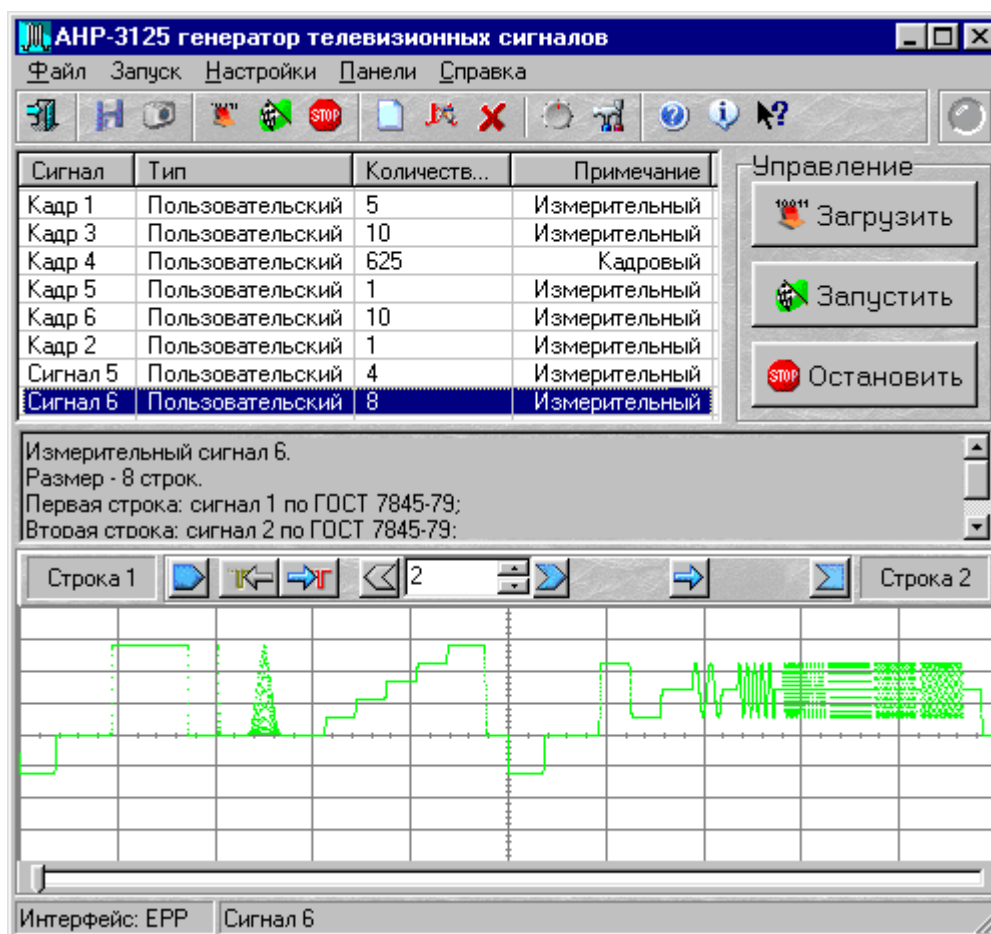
АНР-3125 генератор телевизионных сигналов

Файл Запуск Настройки Панели Справка

| Сигнал | Тип | Количеств... | Примечание |
|---|---|---|---|
| Кадр 1 | Пользовательский | 5 | Измерительный |
| Кадр 3 | Пользовательский | 10 | Измерительный |
| Кадр 4 | Пользовательский | 625 | Кадровый |
| Кадр 5 | Пользовательский | 1 | Измерительный |
| Кадр 6 | Пользовательский | 10 | Измерительный |
| Кадр 2 | Пользовательский | 1 | Измерительный |
| Сигнал 5 | Пользовательский | 4 | Измерительный |
| Сигнал 6 | Пользовательский | 8 | Измерительный |

Управление
Загрузить
Запустить
STOP Остановить

Измерительный сигнал 6.
Размер - 8 строк.
Первая строка: сигнал 1 по ГОСТ 7845-79;
Вторая строка: сигнал 2 по ГОСТ 7845-79;

Строка 1
2
Строка 2

Интерфейс: EPP
Сигнал 6